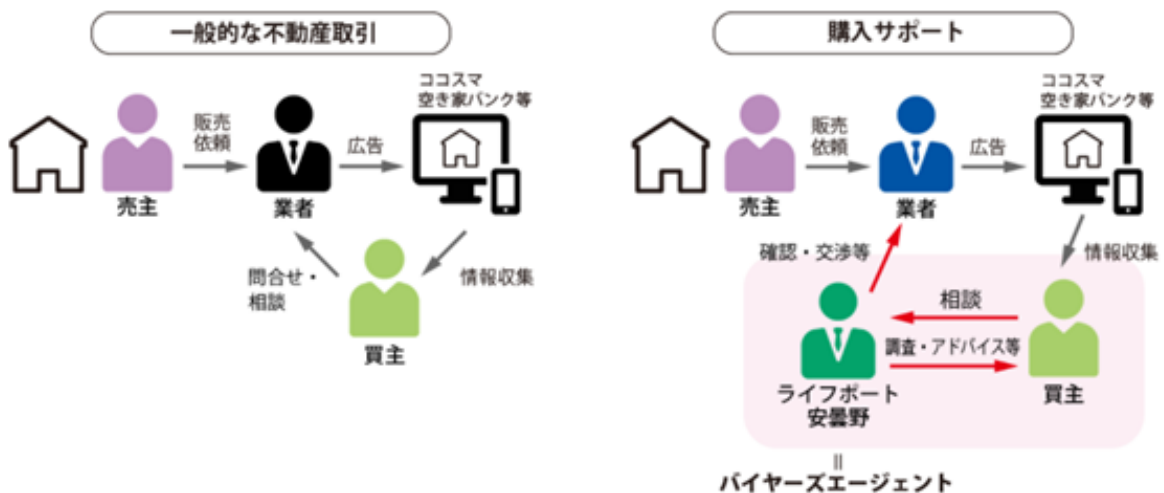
一般的な不動産取引

ココスマ
空き家バンク等

販売
依頼

広告

売主

業者

問合せ・
相談

情報収集

買主

購入サポート

ココスマ
空き家バンク等

販売
依頼

広告

売主

業者

確認・交渉等

情報収集

相談

調査・アドバイス等

ライフポート
安曇野

買主

=
バイヤーズエージェント